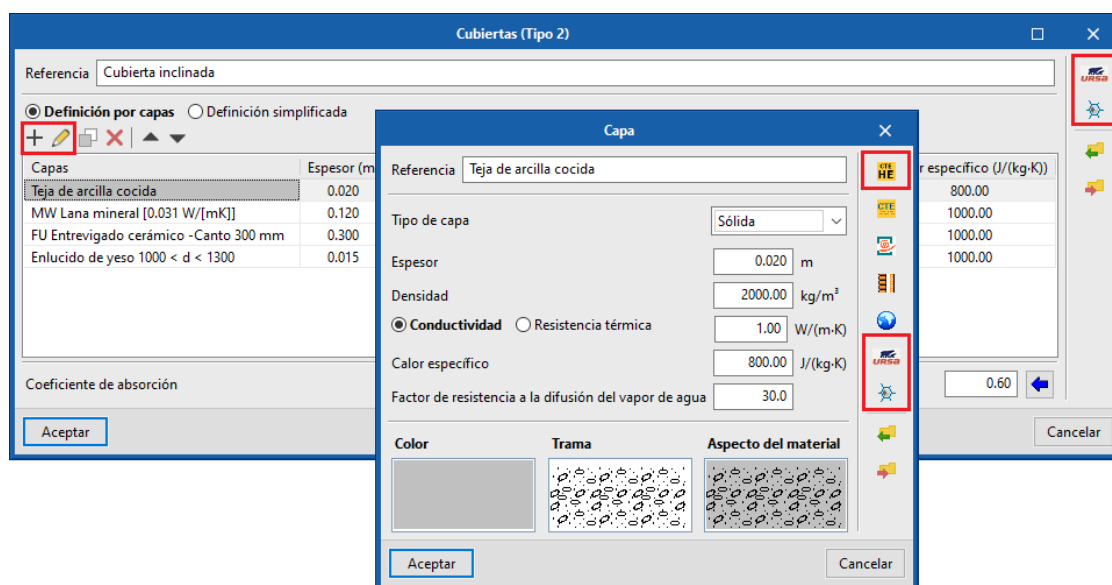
Cubiertas (Tipo 2)

Referencia Cubierta inclinada

Definición por capas Definición simplificada

| Capas | Espesor (m | r específico (J/(kg·K)) |
|---|---|---|
| Teja de arcilla cocida | 0.020 | 800.00 |
| MW Lana mineral [0.031 W/[mK]] | 0.120 | 1000.00 |
| FU Entrevigado cerámico -Canto 300 mm | 0.300 | 1000.00 |
| Enlucido de yeso 1000 < d < 1300 | 0.015 | 1000.00 |

Coeficiente de absorción 0.60

Aceptar Cancelar

URSA

Capa

Referencia Teja de arcilla cocida

Tipo de capa Sólida

Espesor 0.020 m

Densidad 2000.00 kg/m³

Conductividad Resistencia térmica 1.00 W/(m·K)

Calor específico 800.00 J/(kg·K)

Factor de resistencia a la difusión del vapor de agua 30.0

Color Trama Aspecto del material

Aceptar Cancelar

CTE HE
CTE
URSA